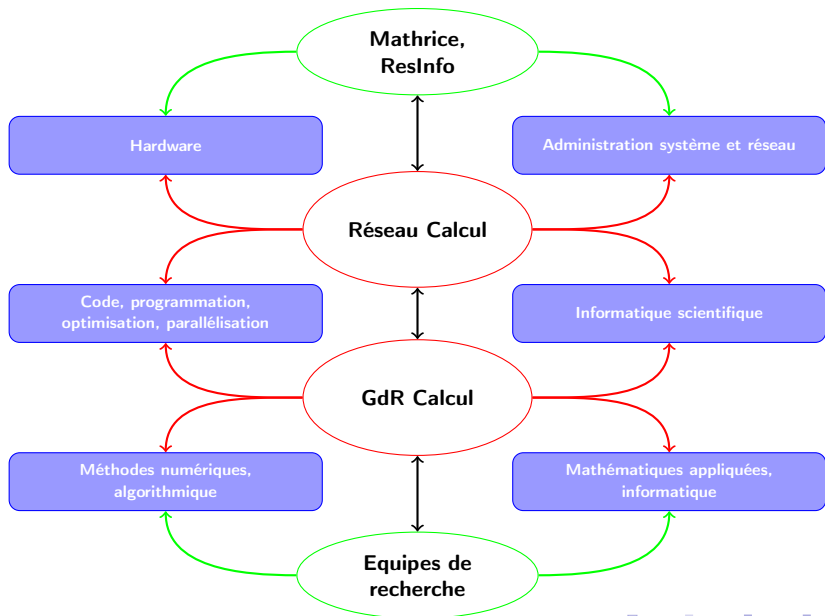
Mathrice, ResInfo

Hardware

Administration système et réseau

Réseau Calcul

Code, programmation, optimisation, parallélisation

Informatique scientifique

GdR Calcul

Méthodes numériques, algorithmique

Mathématiques appliquées, informatique

Equipes de recherche